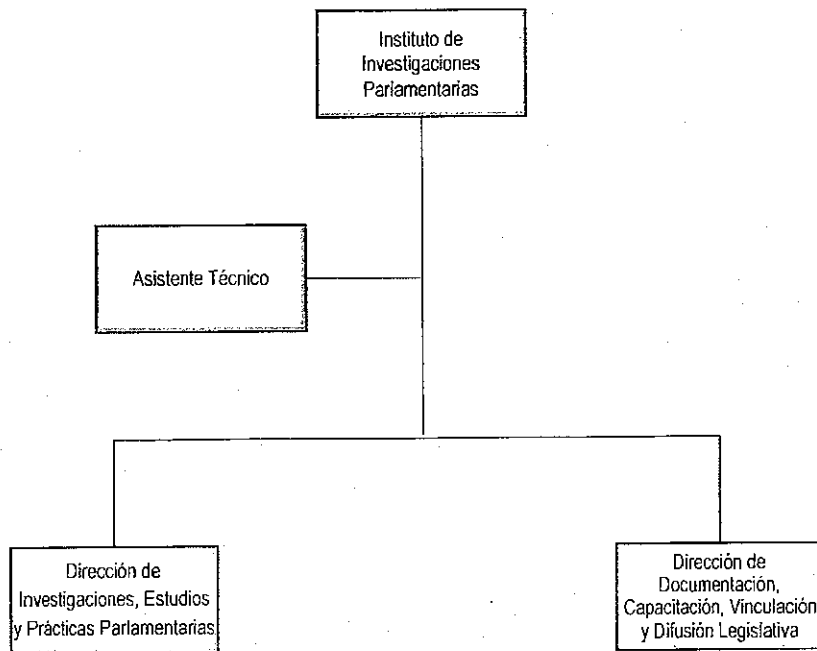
Instituto de Investigaciones Parlamentarias

Asistente Técnico

Dirección de Investigaciones, Estudios y Prácticas Parlamentarias

Dirección de Documentación, Capacitación, Vinculación y Difusión Legislativa